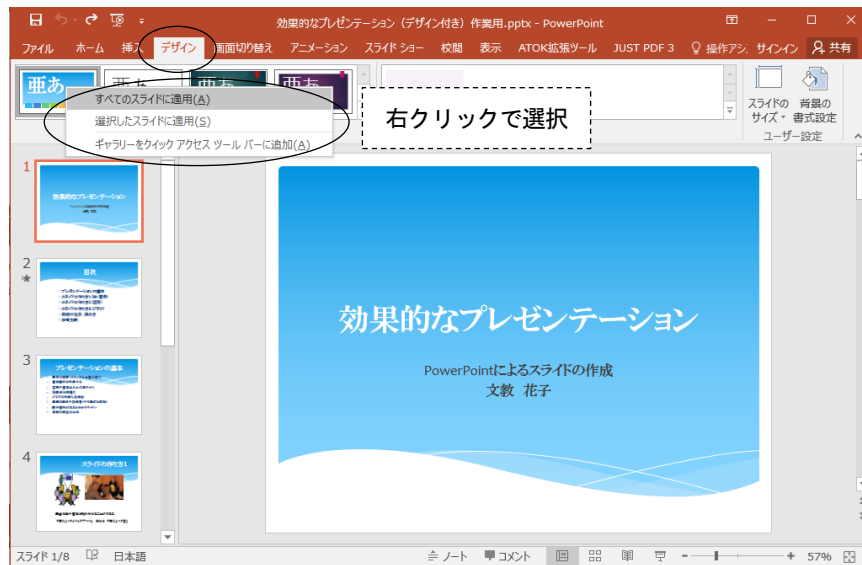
効果的なプレゼンテーション（デザイン付き）作業用.pptx - PowerPoint

ファイル　ホーム　挿入　デザイン　画面切り替え　アニメーション　スライド ショー　校閲　表示　ATOK拡張ツール　JUST PDF 3　操作アシ　サインイン　共有

亜あ　亜あ　亜あ　亜あ

すべてのスライドに適用(A)
選択したスライドに適用(S)
ギャラリーをクイック アクセス ツール バーに追加(A)

右クリックで選択

スライドの サイズ　背景の 書式設定
ユーザー設定

1
効果的なプレゼンテーション

2
目次

3
プレゼンテーションの基本

4
スライドの作り方1

効果的なプレゼンテーション

PowerPointによるスライドの作成
文教　花子

スライド 1/8　日本語　ノート　コメント　57%